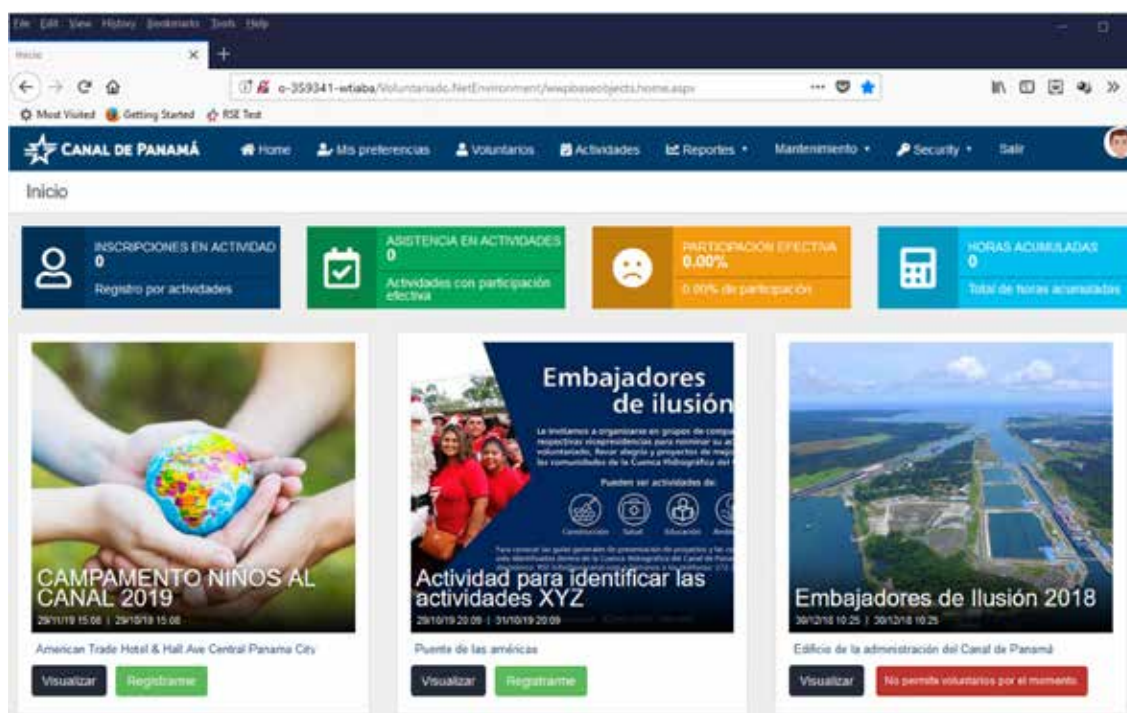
File Edit View History Bookmarks Tools Help

Inicio

c-359341-wtiaba/Voluntariado.NetEnvironment/wwpbaseobjects.home.aspx

Most Visited Getting Started RSE Test

CANAL DE PANAMÁ Home Mis preferencias Voluntarios Actividades Reportes Mantenimiento Security Salir

Inicio

INSCRIPCIONES EN ACTIVIDAD
0
Registro por actividades

ASISTENCIA EN ACTIVIDADES
0
Actividades con participación efectiva

PARTICIPACION EFECTIVA
0.00%
0.00% de participación

HORAS ACUMULADAS
0
Total de horas acumuladas

CAMPAMENTO NIÑOS AL CANAL 2019
29/11/19 15:08 | 29/10/19 15:08

American Trade Hotel & Hall Ave Central Panama City

Visualizar Registrarme

Embajadores de ilusión

Le invitamos a organizarse en grupos de comp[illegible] respectivas vicepresidencias para nominar su ac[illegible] voluntariado. Llevar alegría y proyectos de mej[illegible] las comunidades de la Cuenca Hidrográfica del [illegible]

Pueden ser actividades de:

Construcción Salud Educación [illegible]

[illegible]

Actividad para identificar las actividades XYZ
29/10/19 20:09 | 31/10/19 20:09

Puente de las américas

Visualizar Registrarme

Embajadores de Ilusión 2018
30/12/18 10:25 | 30/12/18 10:25

Edificio de la administración del Canal de Panamá

Visualizar No permite voluntarios por el momento